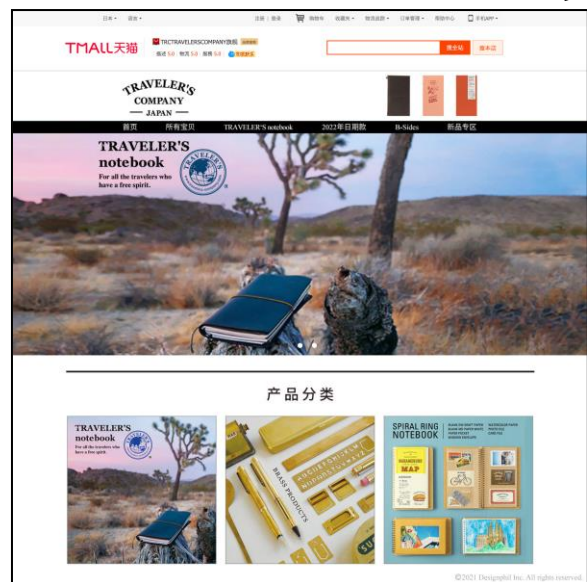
日本 · 语言 · 注册 | 登录 购物车 收藏夹 · 商品分类 · 订单管理 · 帮助中心 手机APP ·

TMALL天猫 TRCTRAVELERSCOMPANY旗舰店 描述 5.0 物流 5.0 服务 5.0 搜本店

TRAVELER'S COMPANY — JAPAN —

首页 所有宝贝 TRAVELER'S notebook 2022年日期款 B-Sides 新品专区

TRAVELER'S notebook
For all the travelers who have a free spirit.

产品分类

TRAVELER'S notebook
For all the travelers who have a free spirit.

BRASS PRODUCTS

SPIRAL RING NOTEBOOK

MAP

©2021 Designphil Inc. All rights reserved.